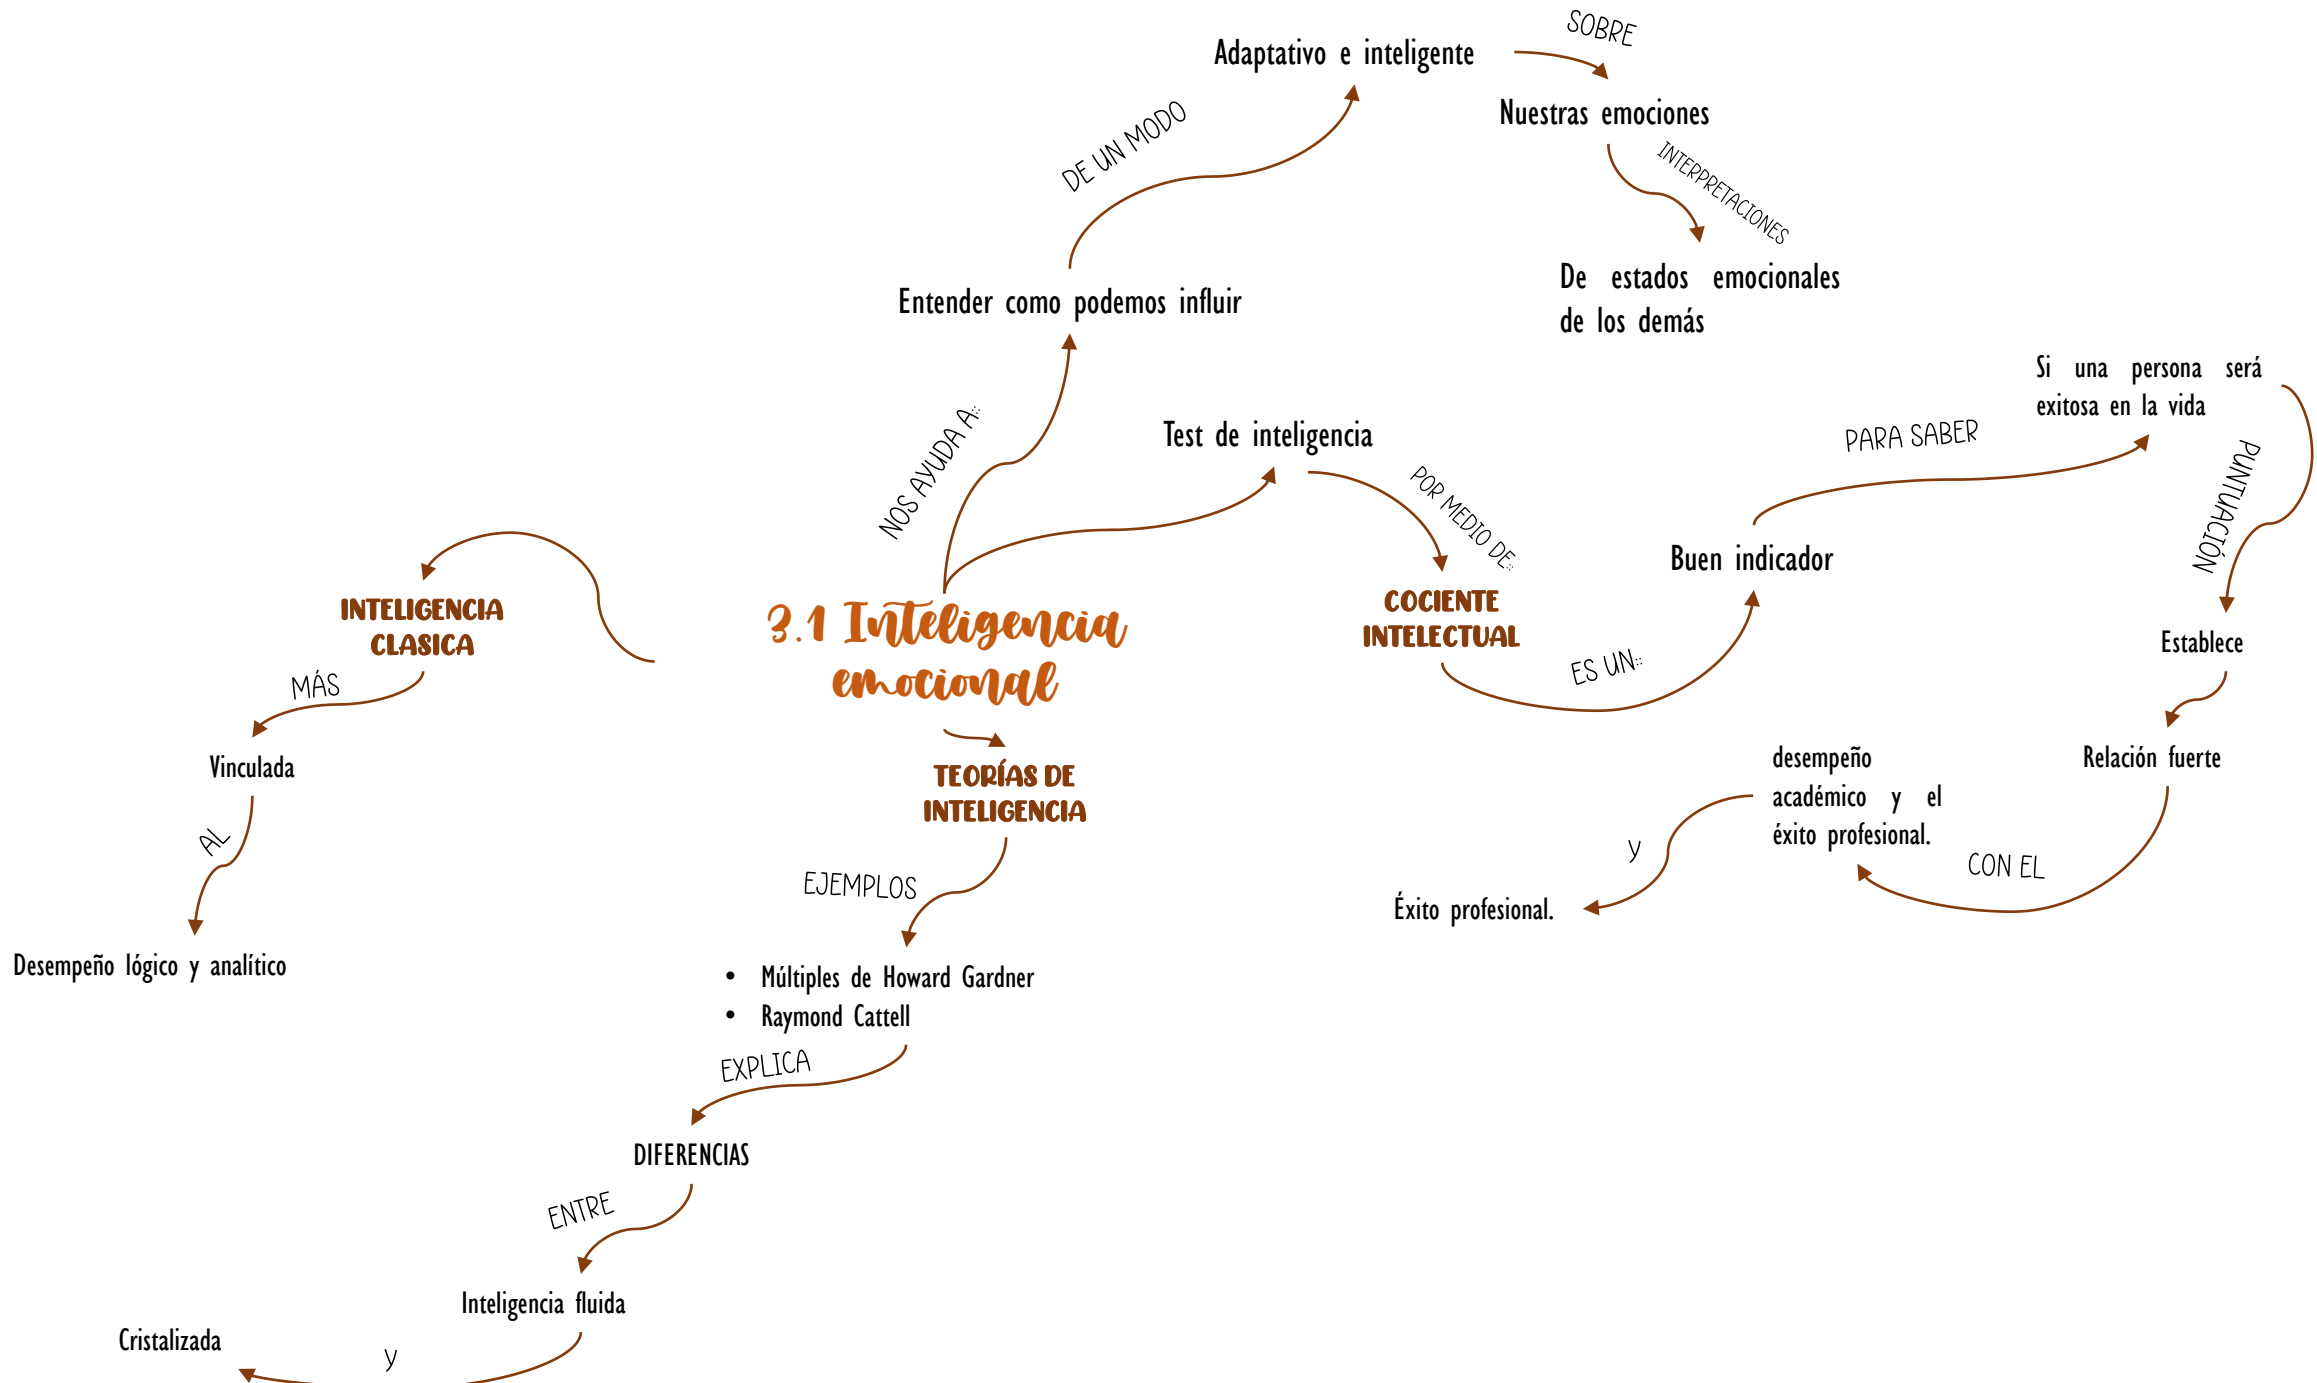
3.1 Inteligencia emocional

NOS AYUDA A:

Entender como podemos influir

DE UN MODO

Adaptativo e inteligente

SOBRE

Nuestras emociones

INTERPRETACIONES

De estados emocionales de los demás

Test de inteligencia

POR MEDIO DE:

COCIENTE INTELECTUAL

ES UN:

Buen indicador

PARA SABER

Si una persona será exitosa en la vida

PUNTUACIÓN

Establece

Relación fuerte

CON EL

desempeño académico y el éxito profesional.

y

Éxito profesional.

INTELIGENCIA CLASICA

MÁS

Vinculada

AL

Desempeño lógico y analítico

TEORÍAS DE INTELIGENCIA

EJEMPLOS

• Múltiples de Howard Gardner
• Raymond Cattell

EXPLICA

DIFERENCIAS

ENTRE

Inteligencia fluida

y

Cristalizada